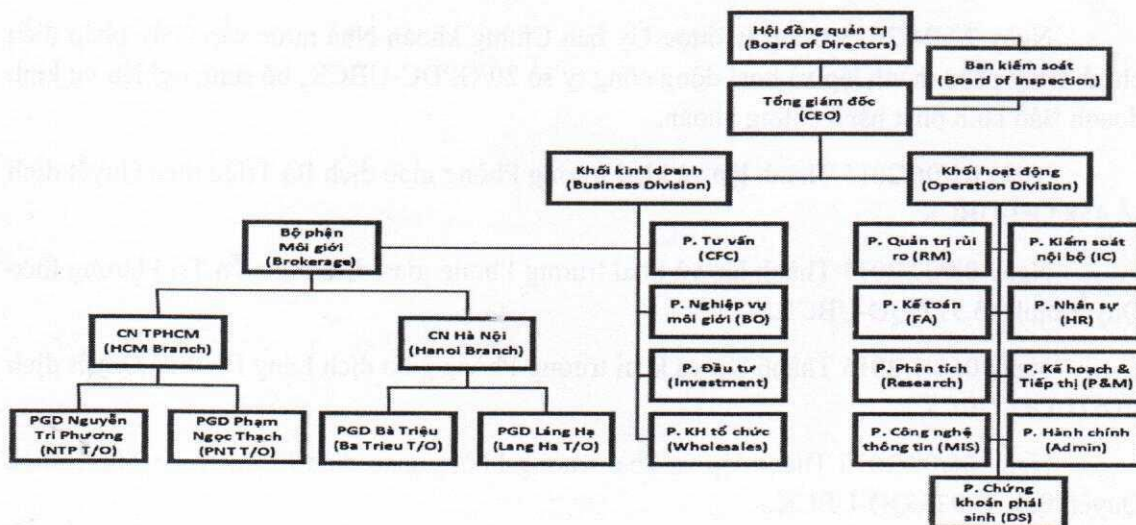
Hội đồng quản trị
(Board of Directors)

Ban kiểm soát
(Board of Inspection)

Tổng giám đốc
(CEO)

Khối kinh doanh
(Business Division)

Khối hoạt động
(Operation Division)

Bộ phận Môi giới
(Brokerage)

CN TPHCM
(HCM Branch)

CN Hà Nội
(Hanoi Branch)

PGD Nguyễn Tri Phương
(NTP T/O)

PGD Phạm Ngọc Thạch
(PNT T/O)

PGD Bà Triệu
(Ba Trieu T/O)

PGD Láng Hạ
(Lang Ha T/O)

P. Tư vấn
(CFC)

P. Nghiệp vụ môi giới (BO)

P. Đầu tư
(Investment)

P. KH tổ chức
(Wholesales)

P. Quản trị rủi ro (RM)

P. Kiểm soát nội bộ (IC)

P. Kế toán
(FA)

P. Nhân sự
(HR)

P. Phân tích
(Research)

P. Kế hoạch & Tiếp thị (P&M)

P. Công nghệ thông tin (MIS)

P. Hành chính
(Admin)

P. Chứng khoán phái sinh (DS)